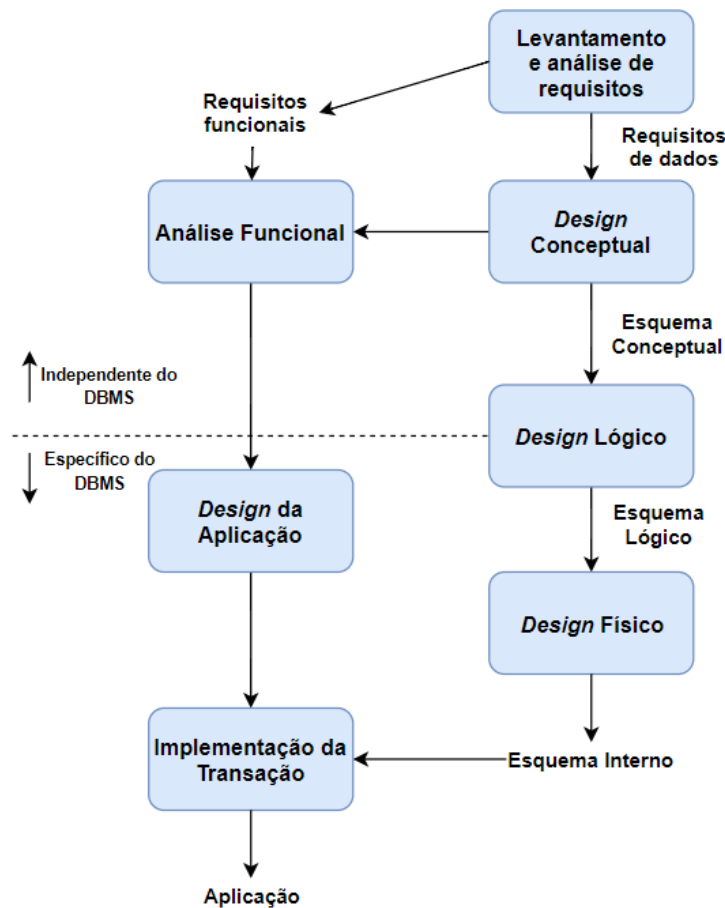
Levantamento e análise de requisitos

Requisitos funcionais

Requisitos de dados

Análise Funcional

*Design* Conceptual

Esquema Conceptual

Independente do DBMS

Específico do DBMS

*Design* Lógico

*Design* da Aplicação

Esquema Lógico

*Design* Físico

Implementação da Transação

Esquema Interno

Aplicação